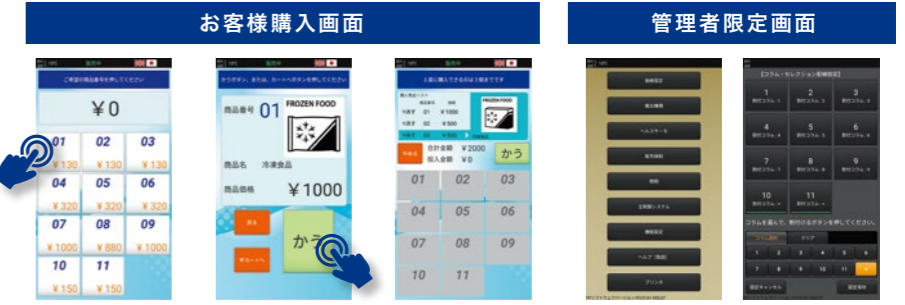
お客様購入画面

管理者限定画面

ご希望の商品番号を押してください

¥0

01
¥130

02
¥130

03
¥130

04
¥320

05
¥320

06
¥320

07
¥1000

08
¥880

09
¥1000

10
¥150

11
¥150

カラダボタン、または、カートへボタンを押してください

商品番号 01

FROZEN FOOD

商品名 冷凍食品

商品価格 ¥1000

戻る

カートへ

かう

FROZEN FOOD

¥1000

¥1000

¥500

合計金額 ¥2000

投入金額 ¥0

やめる

かう

01

02

03

04

05

06

07

08

09

10

11

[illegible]

コラム・セレクション毛細設定

1

2

3

4

5

6

7

8

9

10

11

コラムを選んで、割付けるボタンを押してください。

クリア

1

2

3

4

5

6

7

8

9

10

11

設定キャンセル

設定完了

プリンタ